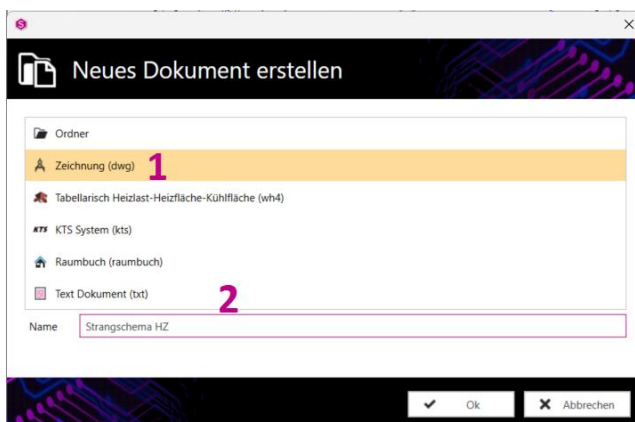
Neues Dokument erstellen

Ordner

Zeichnung (dwg) 1

Tabellarisch Heizlast-Heizfläche-Kühlfläche (wh4)

KTS KTS System (kts)

Raumbuch (raumbuch)

Text Dokument (txt) 2

Name Strangschema HZ

Ok

Abbrechen